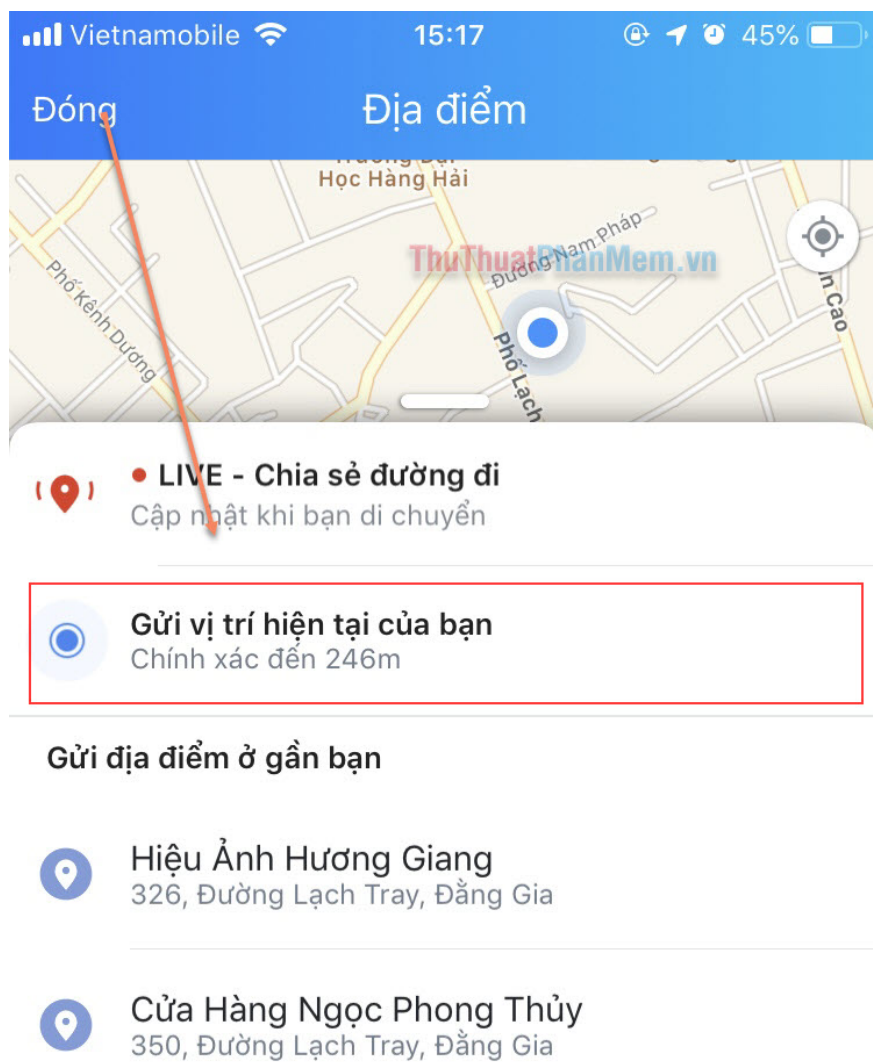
Vietnamobile 15:17 45%

Đóng Địa điểm

Trường Đại Học Hàng Hải

Đường Phạm Pháp

ThuThuatPhanMem.vn

Phố Kênh Dương

Phố Lạch

Cao

LIVE - Chia sẻ đường đi
Cập nhật khi bạn di chuyển

Gửi vị trí hiện tại của bạn
Chính xác đến 246m

Gửi địa điểm ở gần bạn

Hiệu Ảnh Hương Giang
326, Đường Lạch Tray, Đằng Gia

Cửa Hàng Ngọc Phong Thủy
350, Đường Lạch Tray, Đằng Gia